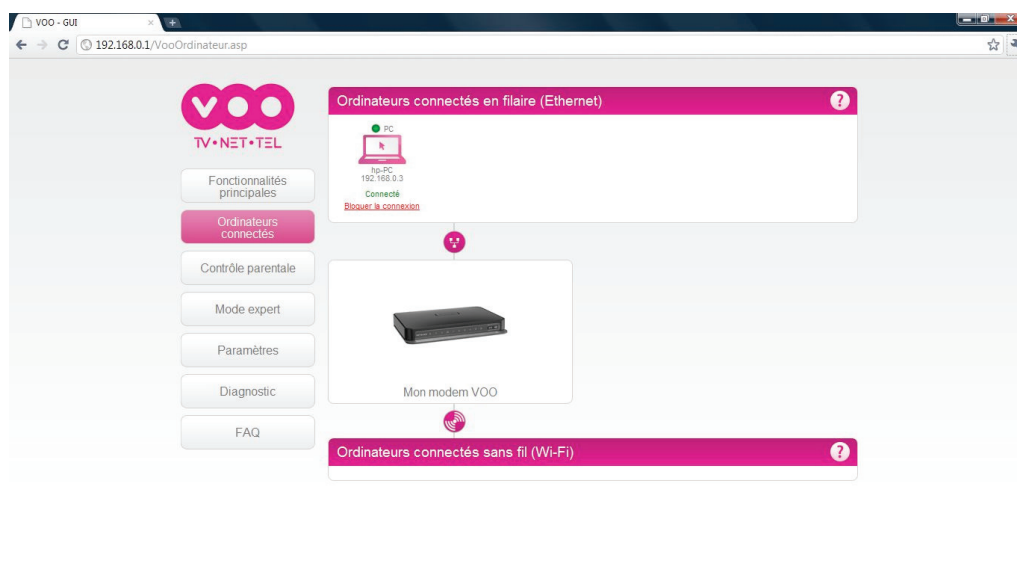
VOO - GUI

192.168.0.1/VooOrdinateur.asp

VOO
TV•NET•TEL

Fonctionnalités principales

Ordinateurs connectés

Contrôle parentale

Mode expert

Paramètres

Diagnostic

FAQ

Ordinateurs connectés en filaire (Ethernet)

PC
hp-PC
192.168.0.3
Connecté
Bloquer la connexion

Mon modem VOO

Ordinateurs connectés sans fil (Wi-Fi)